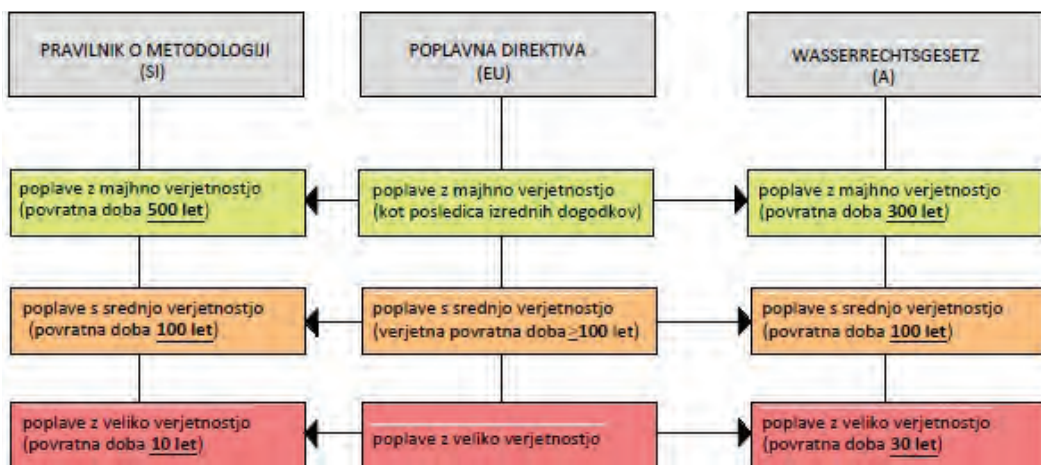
PRAVILNIK O METODOLOGIJI (SI)

POPLAVNA DIREKTIVA (EU)

WASSERRECHTSGESETZ (A)

poplave z majhno verjetnostjo (povratna doba **500 let**)

poplave z majhno verjetnostjo (kot posledica izrednih dogodkov)

poplave z majhno verjetnostjo (povratna doba **300 let**)

poplave s srednjo verjetnostjo (povratna doba **100 let**)

poplave s srednjo verjetnostjo (verjetna povratna doba $\geq$100 let)

poplave s srednjo verjetnostjo (povratna doba **100 let**)

poplave z veliko verjetnostjo (povratna doba **10 let**)

poplave z veliko verjetnostjo

poplave z veliko verjetnostjo (povratna doba **30 let**)